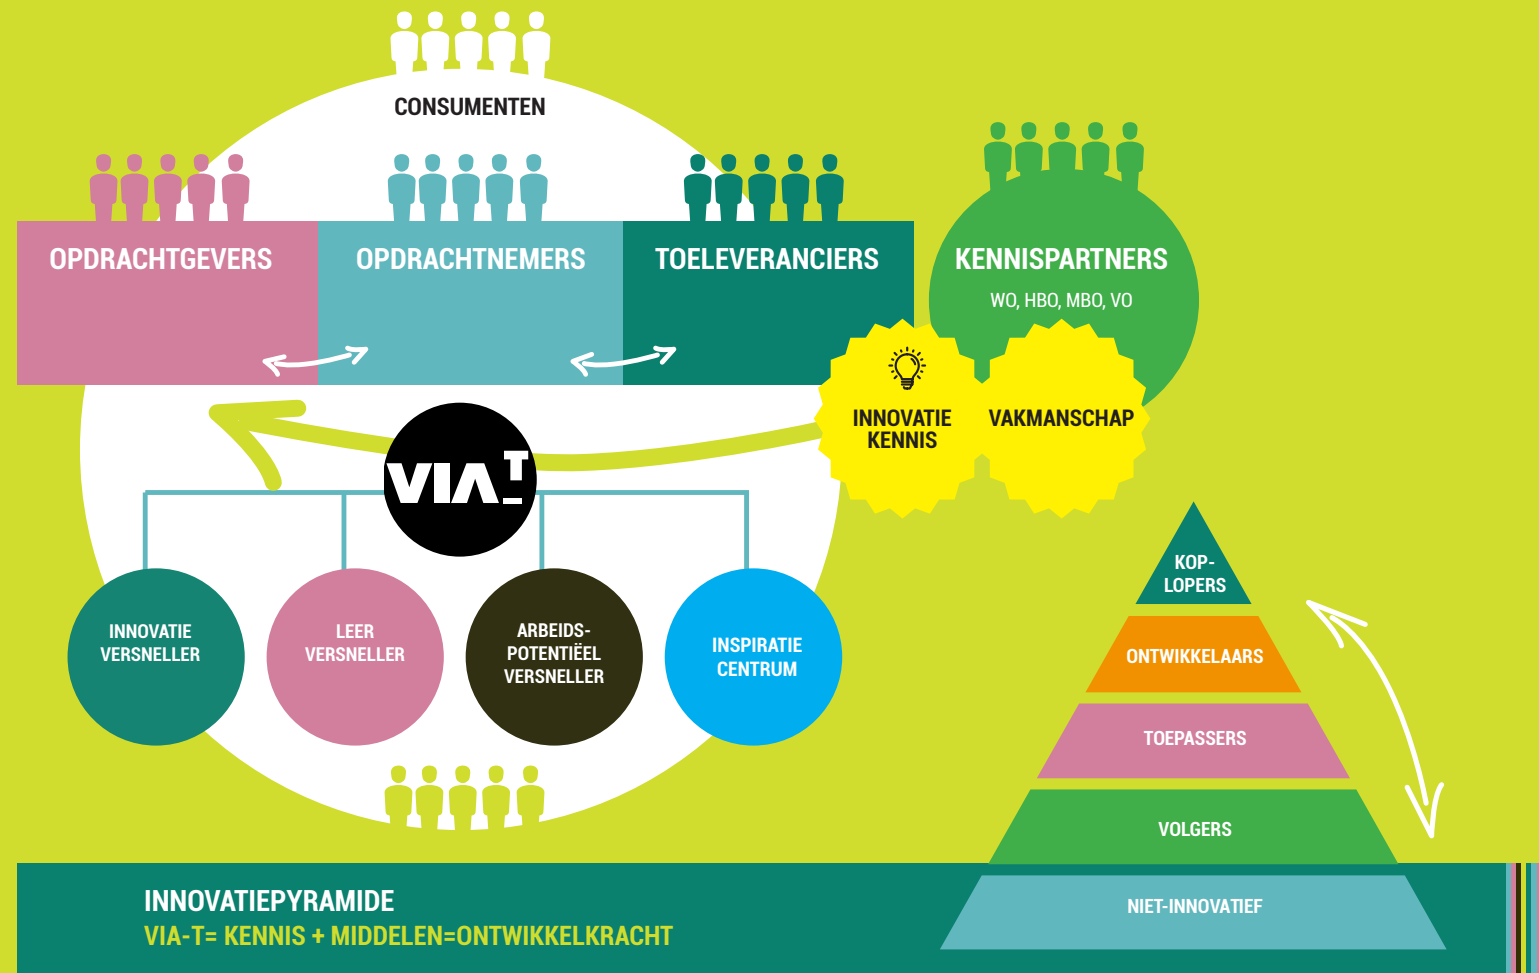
CONSUMENTEN

OPDRACHTGEVERS

OPDRACHTNEMERS

TOELEVERANCIERS

KENNISPARTNERS
WO, HBO, MBO, VO

INNOVATIE KENNIS

VAKMANSCHAP

VIA T

INNOVATIE VERSNELLER

LEER VERSNELLER

ARBEIDS-POTENTIËEL VERSNELLER

INSPIRATIE CENTRUM

KOP-LOPERS

ONTWIKKELAARS

TOEPASSERS

VOLGERS

NIET-INNOVATIEF

INNOVATIEPYRAMIDE
VIA-T= KENNIS + MIDDELEN=ONTWIKKELKRACHT